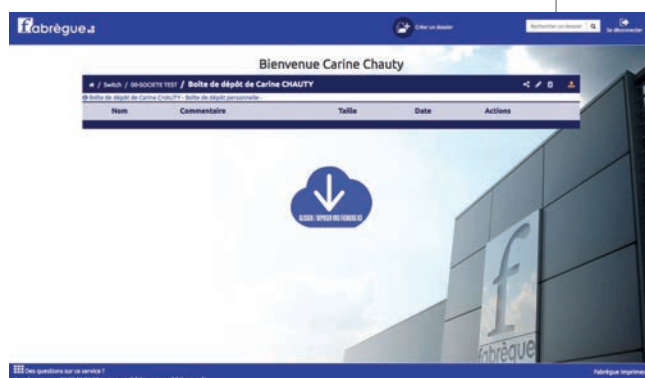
fabrègue

Créer un dossier

Rechercher un dossier

Se déconnecter

Bienvenue Carine Chauty

/ Switch / 00-SOCIETE TEST / Boîte de dépôt de Carine CHAUTY

Boîte de dépôt de Carine CHAUTY - Boîte de dépôt personnelle -

| Nom | Commentaire | Taille | Date | Actions |
|---|---|---|---|---|

GLISSER / DEPOSER VOS FICHIERS ICI

fabrègue

Des questions sur ce service ?

Fabrègue Imprimeur